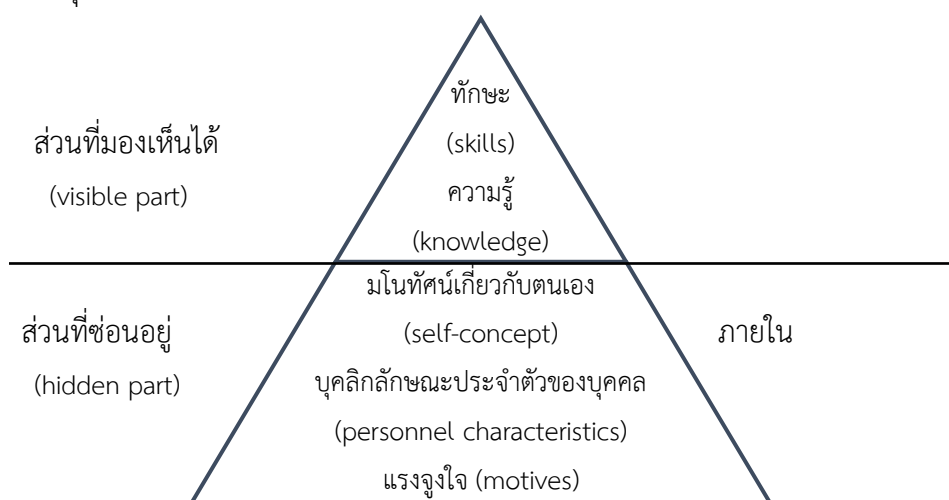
ส่วนที่มองเห็นได้
(visible part)

ทักษะ
(skills)
ความรู้
(knowledge)

ส่วนที่ซ่อนอยู่
(hidden part)

มโนทัศน์เกี่ยวกับตนเอง
(self-concept)
บุคลิกลักษณะประจำตัวของบุคคล
(personnel characteristics)
แรงจูงใจ (motives)

ภายใน